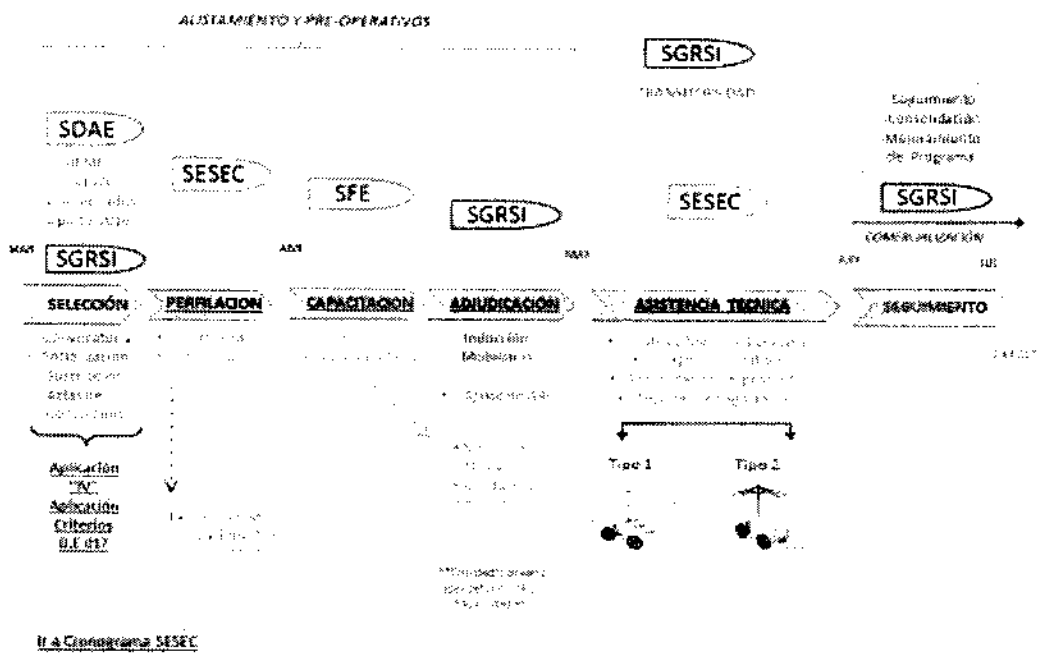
AJUSTAMIENTO Y PRE-OPERATIVOS

SGRSI

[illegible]

Seguimiento
Consolidación
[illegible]
de Programa

SDAE

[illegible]

SESEC

SFE

SGRSI

SESEC

SGRSI

COMERCIALIZACIÓN

SGRSI

SELECCIÓN

PERFILACION

CAPACITACION

ADJUDICACIÓN

ASISTENCIA TECNICA

SEGUIMIENTO

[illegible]

Inducción
Mobiliarios

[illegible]

Tipo 1

Tipo 2

Aplicación
"IV"
Aplicación
Criterios
B.E 017

Ir a Cronograma SESEC